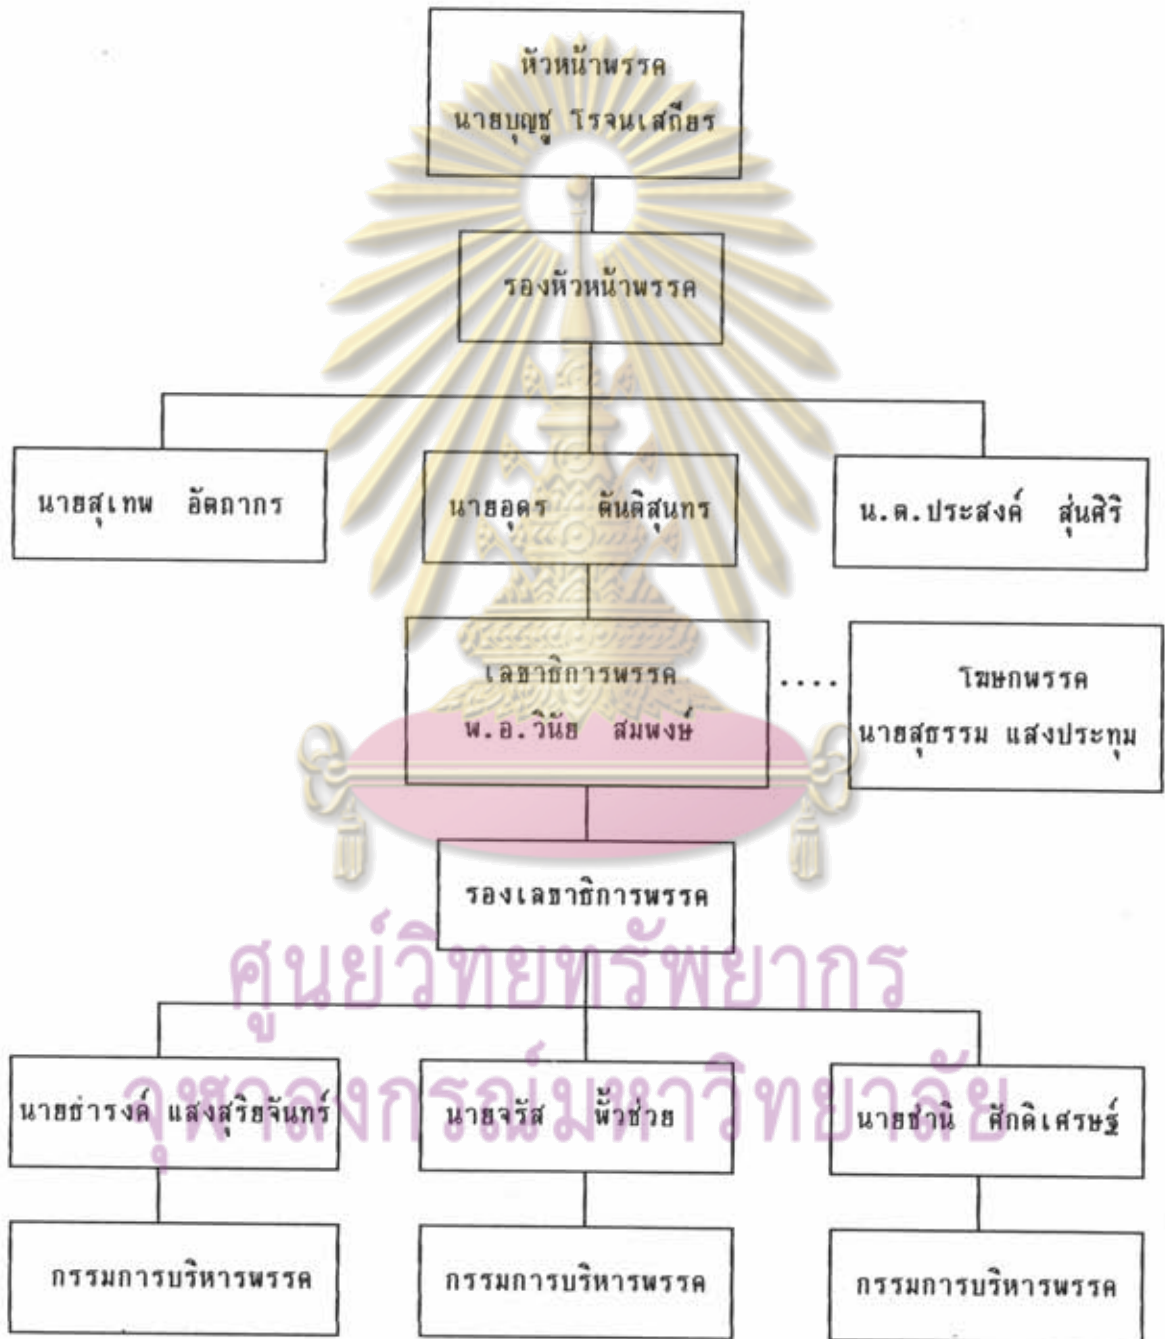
หัวหน้าพรรค
นายบุญชู โรจนเสถียร

รองหัวหน้าพรรค

นายสุเทพ อัตถากร

นายอุดร ตันติสุนทร

น.ต.ประสงค์ สุ่นศิริ

เลขาธิการพรรค
พ.อ.วินัย สมพงษ์

....

โฆษกพรรค
นายสุธรรม แสงประทุม

รองเลขาธิการพรรค

ศูนย์วิทยทรัพยากร
จุฬาลงกรณ์มหาวิทยาลัย

นายธำรงค์ แสงสุริยจันทร์

นายจรัส พั้วช่วย

นายชานิ ศักดิเศรษฐ์

กรรมการบริหารพรรค

กรรมการบริหารพรรค

กรรมการบริหารพรรค